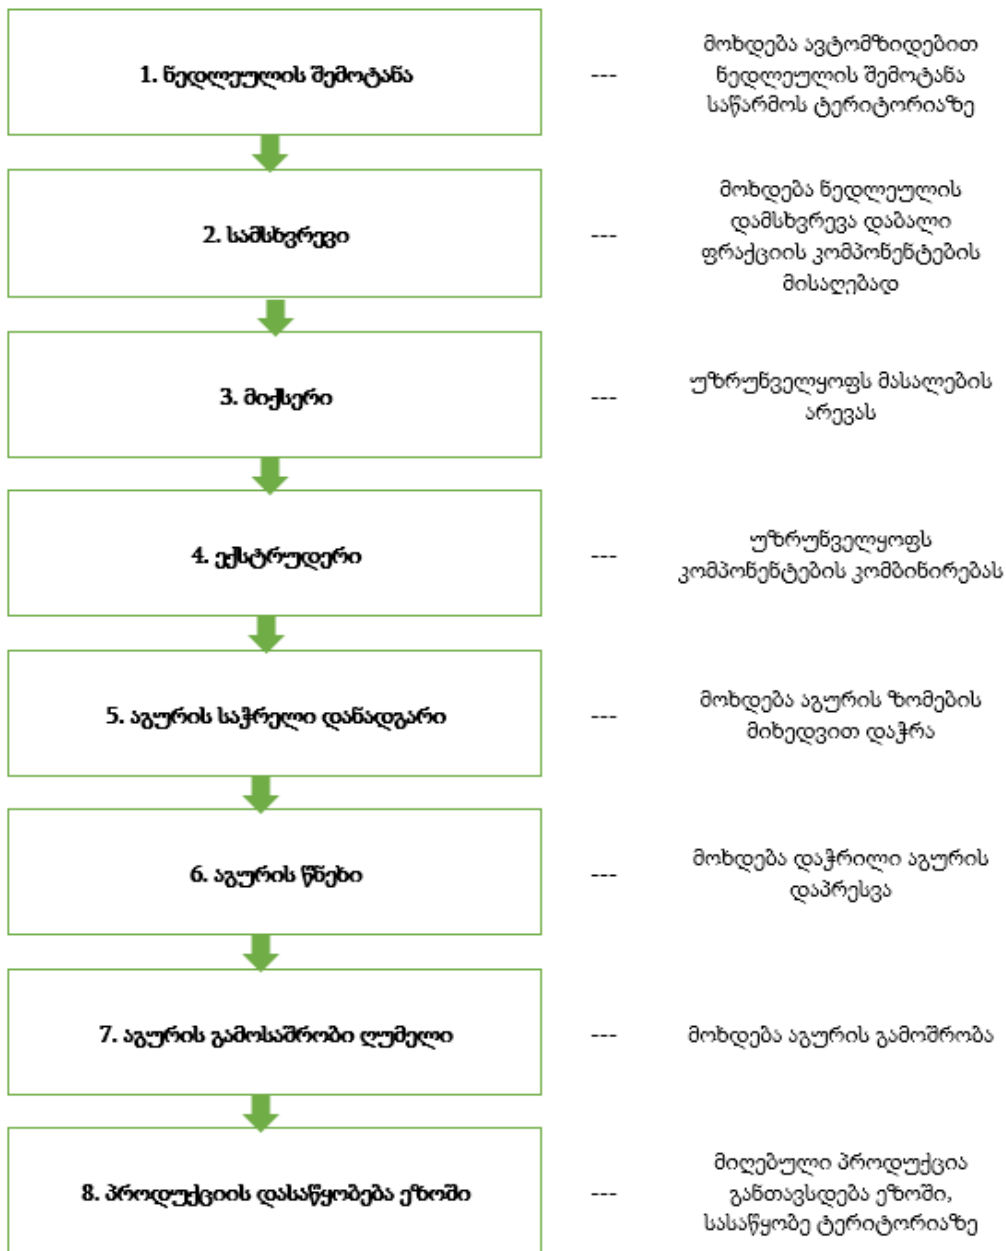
1. ნედლეულის შემოტანა --- მოხდება ავტომზიდებით ნედლეულის შემოტანა საწარმოს ტერიტორიაზე

2. სამსხვრევი --- მოხდება ნედლეულის დამსხვრევა დაბალი ფრაქციის კომპონენტების მისაღებად

3. მიქსერი --- უზრუნველყოფს მასალების არევას

4. ექსტრუდერი --- უზრუნველყოფს კომპონენტების კომბინირებას

5. აგურის საჭრელი დანადგარი --- მოხდება აგურის ზომების მიხედვით დაჭრა

6. აგურის წნეხი --- მოხდება დაჭრილი აგურის დაპრესვა

7. აგურის გამოსაშრობი ღუმელი --- მოხდება აგურის გამოშრობა

8. პროდუქციის დასაწყობება ეზოში --- მიღებული პროდუქცია განთავსდება ეზოში, სასაწყობე ტერიტორიაზე